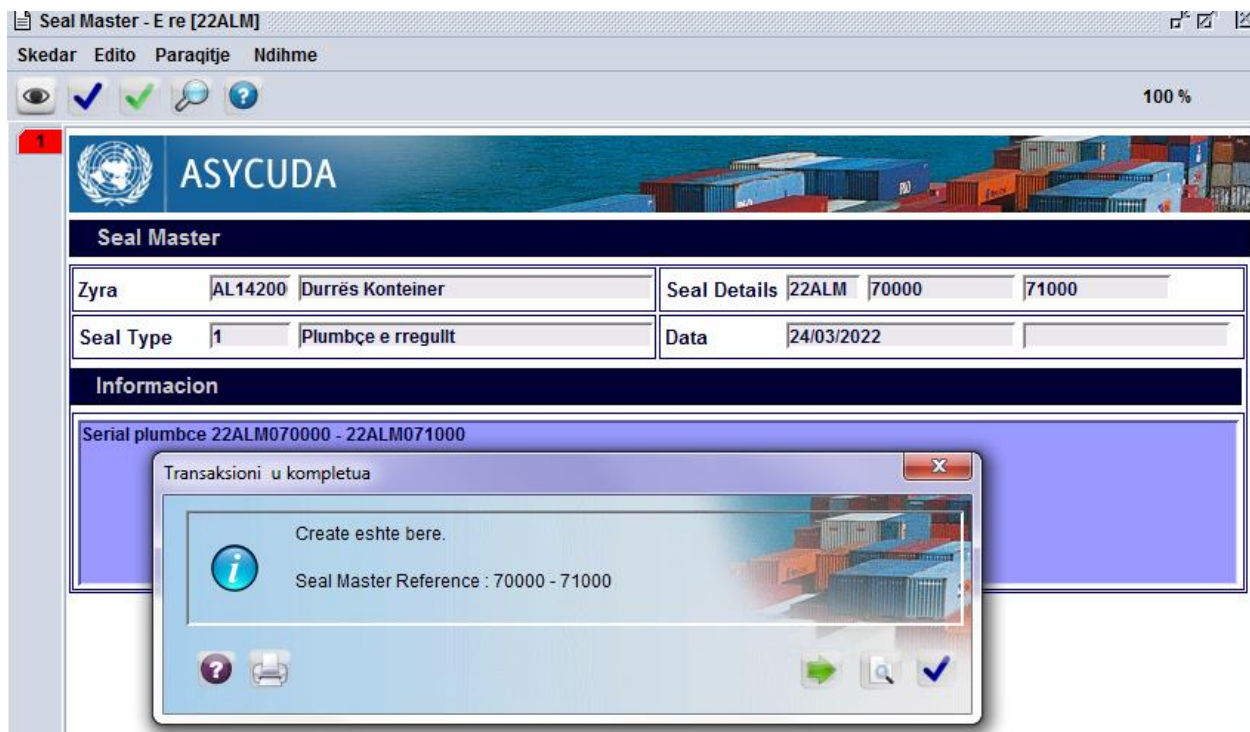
Seal Master - E re [22ALM]

Skedar Edito Paraqitje Ndihme

100 %

1

ASYCUDA

Seal Master

| Zyra | AL14200 | Durrës Konteiner | Seal Details | 22ALM | 70000 | 71000 |
|---|---|---|---|---|---|---|
| Seal Type | 1 | Plumbçe e rregullt | Data | 24/03/2022 | | |

Informacion

Serial plumbce 22ALM070000 - 22ALM071000

Transaksioni u kompletua

Create eshte bere.

Seal Master Reference : 70000 - 71000